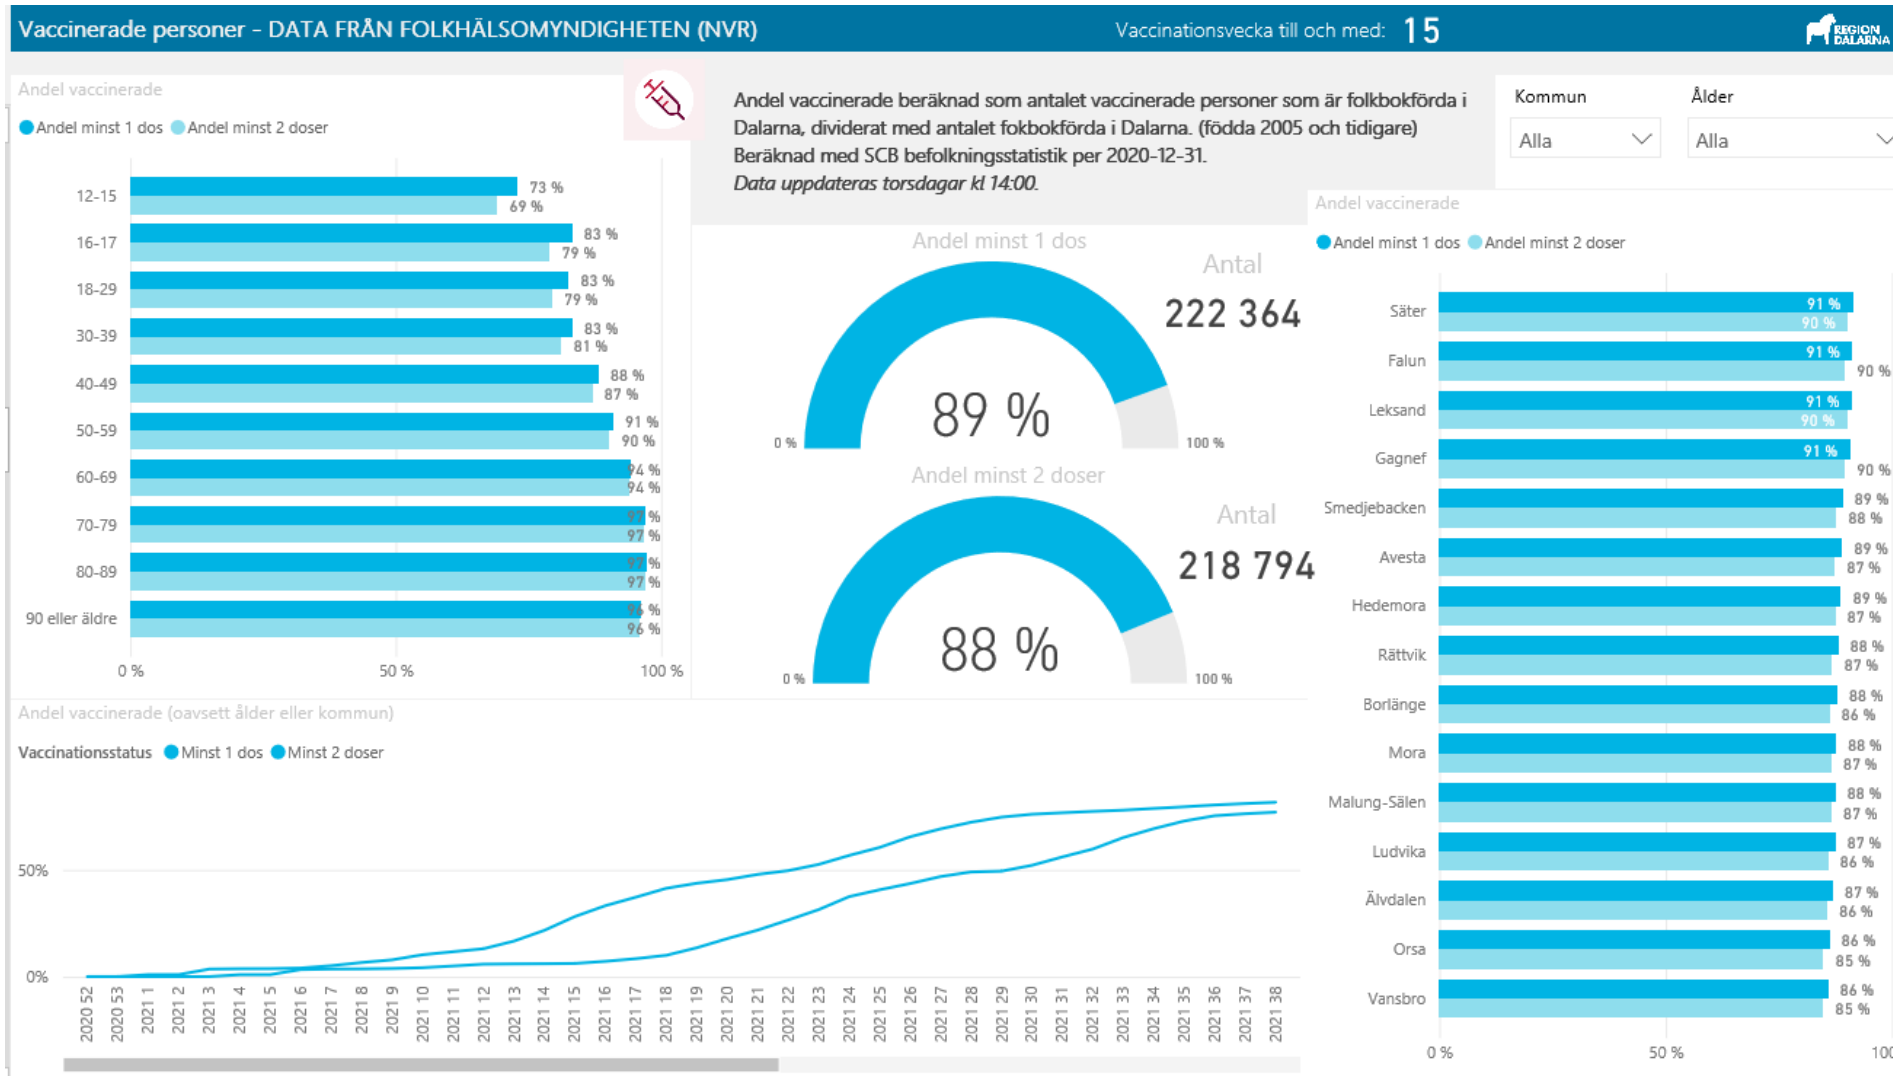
Vaccinerade personer - DATA FRÅN FOLKHÄLSOMYNDIGHETEN (NVR)

Vaccinationsvecka till och med: 15

REGION DALARNA

Andel vaccinerade

Andel minst 1 dos Andel minst 2 doser

| | Andel minst 1 dos | Andel minst 2 doser |
|---|---|---|
| 12-15 | 73 % | 69 % |
| 16-17 | 83 % | 79 % |
| 18-29 | 83 % | 79 % |
| 30-39 | 83 % | 81 % |
| 40-49 | 88 % | 87 % |
| 50-59 | 91 % | 90 % |
| 60-69 | 94 % | 94 % |
| 70-79 | 97 % | 97 % |
| 80-89 | 97 % | 97 % |
| 90 eller äldre | 96 % | 96 % |

0 % 50 % 100 %

Andel vaccinerade beräknad som antalet vaccinerade personer som är folkbokförda i Dalarna, dividerat med antalet fokbokförda i Dalarna. (födda 2005 och tidigare) Beräknad med SCB befolkningsstatistik per 2020-12-31.
Data uppdateras torsdagar kl 14:00.

Kommun
Alla

Ålder
Alla

Andel minst 1 dos
Antal
222 364
89 %
0 % 100 %

Andel minst 2 doser
Antal
218 794
88 %
0 % 100 %

Andel vaccinerade

Andel minst 1 dos Andel minst 2 doser

| | Andel minst 1 dos | Andel minst 2 doser |
|---|---|---|
| Säter | 91 % | 90 % |
| Falun | 91 % | 90 % |
| Leksand | 91 % | 90 % |
| Gagnef | 91 % | 90 % |
| Smedjebacken | 89 % | 88 % |
| Avesta | 89 % | 87 % |
| Hedemora | 89 % | 87 % |
| Rättvik | 88 % | 87 % |
| Borlänge | 88 % | 86 % |
| Mora | 88 % | 87 % |
| Malung-Sälen | 88 % | 87 % |
| Ludvika | 87 % | 86 % |
| Älvdalen | 87 % | 86 % |
| Orsa | 86 % | 85 % |
| Vansbro | 86 % | 85 % |

0 % 50 % 100

Andel vaccinerade (oavsett ålder eller kommun)

Vaccinationsstatus Minst 1 dos Minst 2 doser

50%
0%

2020 52 2020 53 2021 1 2021 2 2021 3 2021 4 2021 5 2021 6 2021 7 2021 8 2021 9 2021 10 2021 11 2021 12 2021 13 2021 14 2021 15 2021 16 2021 17 2021 18 2021 19 2021 20 2021 21 2021 22 2021 23 2021 24 2021 25 2021 26 2021 27 2021 28 2021 29 2021 30 2021 31 2021 32 2021 33 2021 34 2021 35 2021 36 2021 37 2021 38